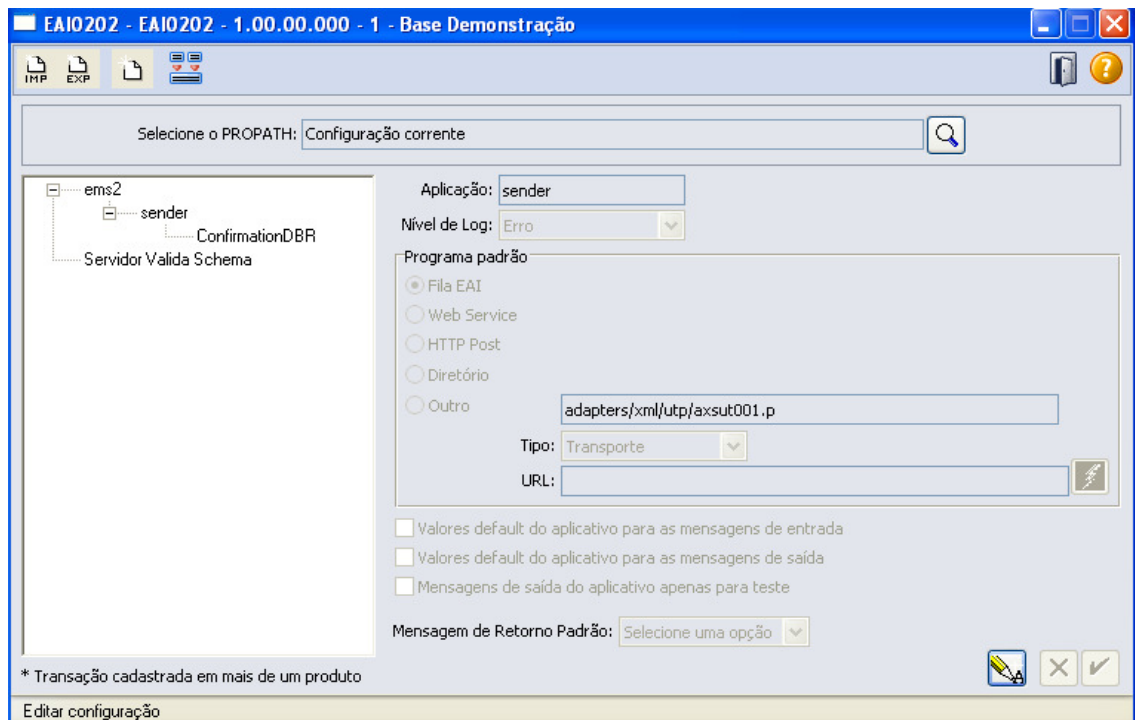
EAI0202 - EAI0202 - 1.00.00.000 - 1 - Base Demonstração

IMP EXP

Selecione o PROPATH: Configuração corrente

ems2
sender
ConfirmationDBR
Servidor Valida Schema

Aplicação: sender
Nível de Log: Erro

Programa padrão
Fila EAI
Web Service
HTTP Post
Diretório
Outro adapters/xml/utp/axsut001.p
Tipo: Transporte
URL:

Valores default do aplicativo para as mensagens de entrada
Valores default do aplicativo para as mensagens de saída
Mensagens de saída do aplicativo apenas para teste

Mensagem de Retorno Padrão: Selecione uma opção

* Transação cadastrada em mais de um produto

Editar configuração